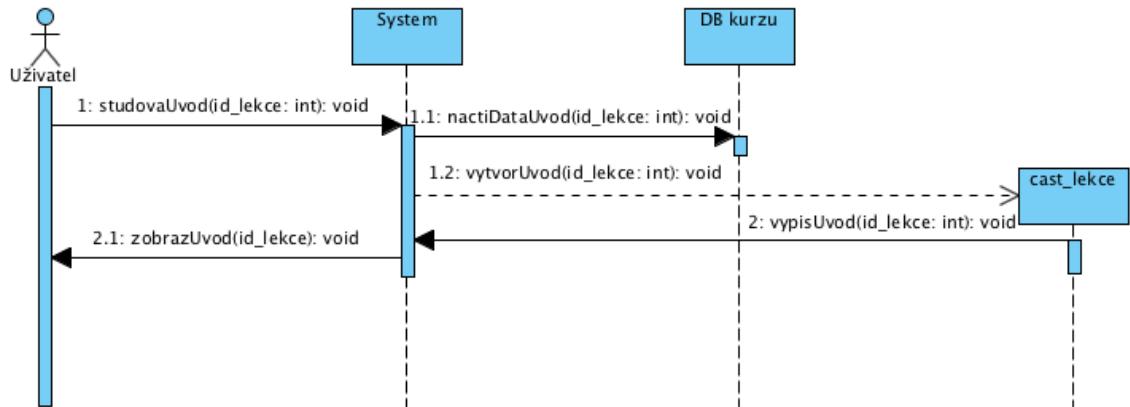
Uživatel

System

DB kurzu

1: studovaUvod(id_lekce: int): void

1.1: nactiDataUvod(id_lekce: int): void

1.2: vytvorUvod(id_lekce: int): void

cast_lekce

2: vypisUvod(id_lekce: int): void

2.1: zobrazUvod(id_lekce): void